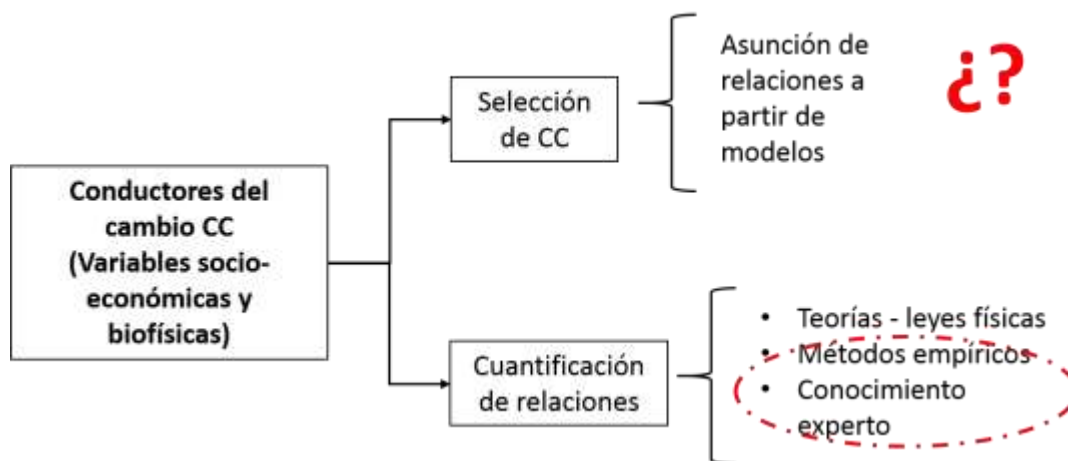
Conductores del cambio CC (Variables socio-económicas y biofísicas)

Selección de CC

Asunción de relaciones a partir de modelos

¿?

Cuantificación de relaciones

• Teorías - leyes físicas
• Métodos empíricos
• Conocimiento experto